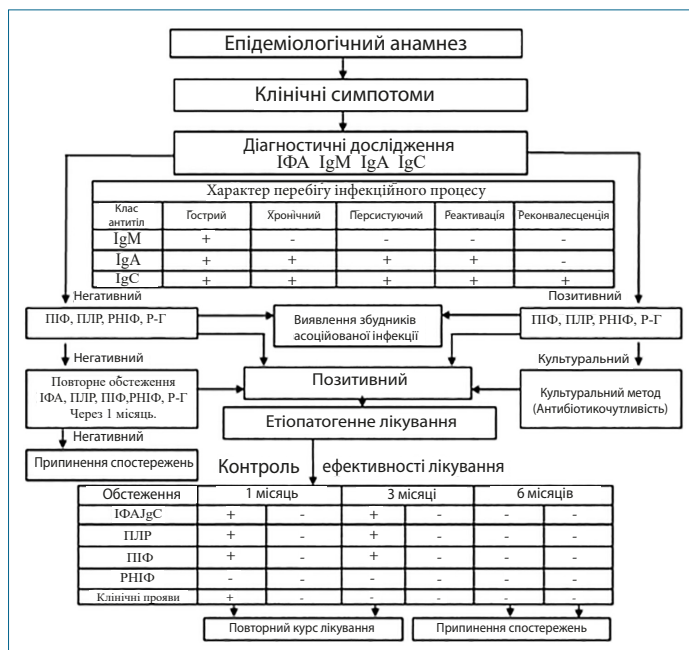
Епідеміологічний анамнез

Клінічні симптоми

Діагностичні дослідження
ІФА IgM IgA IgC

Характер перебігу інфекційного процесу

| Клас антитіл | Гострий | Хронічний | Персистуючий | Реактивація | Реконвалесценція |
|---|---|---|---|---|---|
| IgM | + | - | - | - | - |
| IgA | + | + | + | + | - |
| IgC | + | + | + | + | + |

Негативний

Позитивний

ПІФ, ПЛР, РНІФ, Р-Г

Виявлення збудників асоційованої інфекції

ПІФ, ПЛР, РНІФ, Р-Г

Негативний

Культуральний

Повторне обстеження ІФА, ПЛР, ПІФ,РНІФ, Р-Г Через 1 місяць.

Позитивний

Культуральний метод (Антибіотикочутливість)

Етіопатогенне лікування

Негативний

Припинення спостережень

Контроль ефективності лікування

| Обстеження | 1 місяць | | 3 місяці | | 6 місяців | |
|---|---|---|---|---|---|---|
| ІФАJgC | + | - | + | - | - | - |
| ПЛР | + | - | + | - | - | - |
| ПІФ | + | - | + | - | - | - |
| РНІФ | - | - | - | - | - | - |
| Клінічні прояви | + | - | - | - | - | - |

Повторний курс лікування

Припинення спостережень